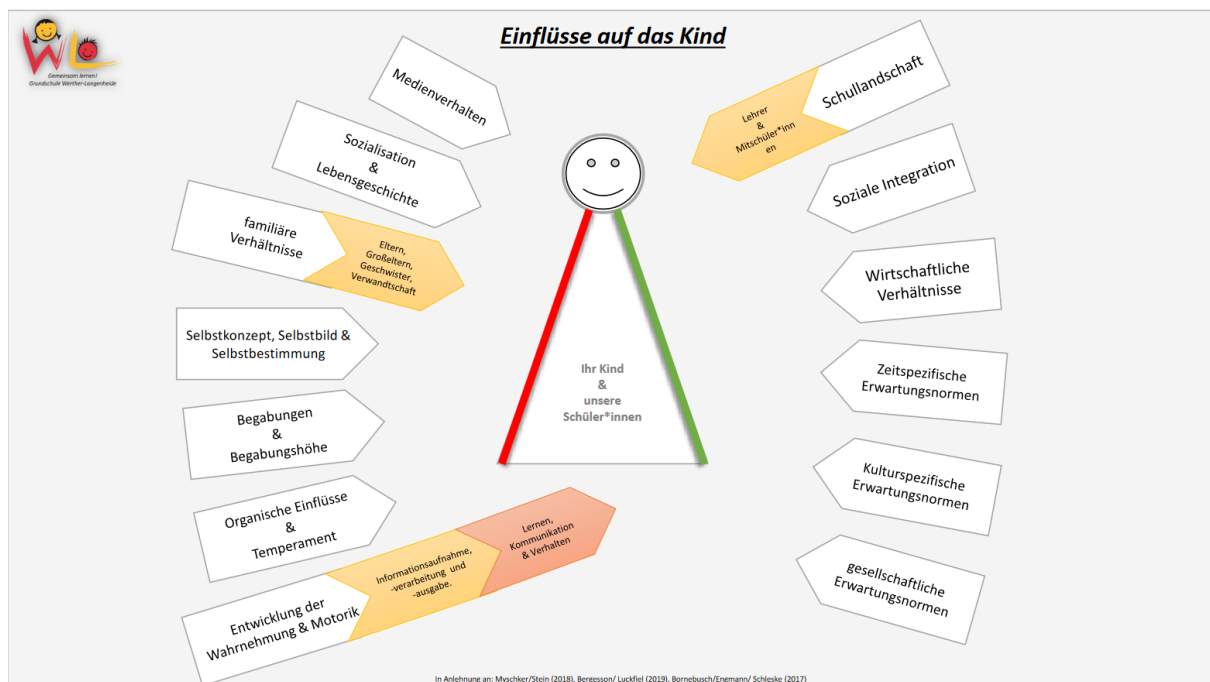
WL
Gemeinsam lernen!
Grundschule Werther-Langenheide

Einflüsse auf das Kind

Medienverhalten

Sozialisation
&
Lebensgeschichte

familiäre
Verhältnisse

Eltern,
Großeltern,
Geschwister,
Verwandtschaft

Selbstkonzept, Selbstbild &
Selbstbestimmung

Begabungen
&
Begabungshöhe

Organische Einflüsse
&
Temperament

Entwicklung der
Wahrnehmung & Motorik

Informationsaufnahme,
-verarbeitung und
-ausgabe.

Lernen,
Kommunikation
& Verhalten

Ihr Kind
&
unsere
Schüler*innen

Lehrer
&
Mitschüler*innen

Schullandschaft

Soziale Integration

Wirtschaftliche
Verhältnisse

Zeitspezifische
Erwartungsnormen

Kulturspezifische
Erwartungsnormen

gesellschaftliche
Erwartungsnormen

In Anlehnung an: Myschker/Stein (2018), Bergesson/ Luckfiel (2019), Bornebusch/Engemann/ Schleske (2017)